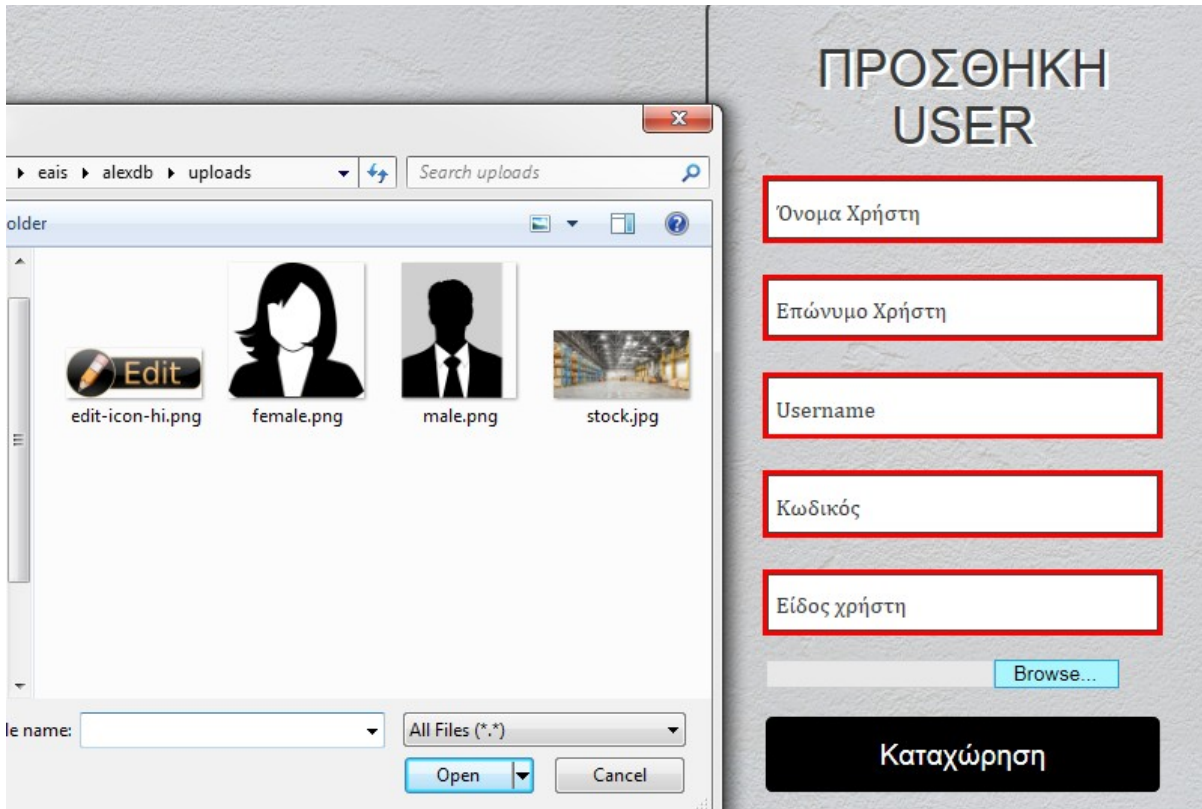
▸ eais ▸ alexdb ▸ uploads

Search uploads

older

Edit

edit-icon-hi.png

female.png

male.png

stock.jpg

le name:

All Files (*.*)

Open

Cancel

ΠΡΟΣΘΗΚΗ USER

Όνομα Χρήστη

Επώνυμο Χρήστη

Username

Κωδικός

Είδος χρήστη

Browse...

Καταχώρηση